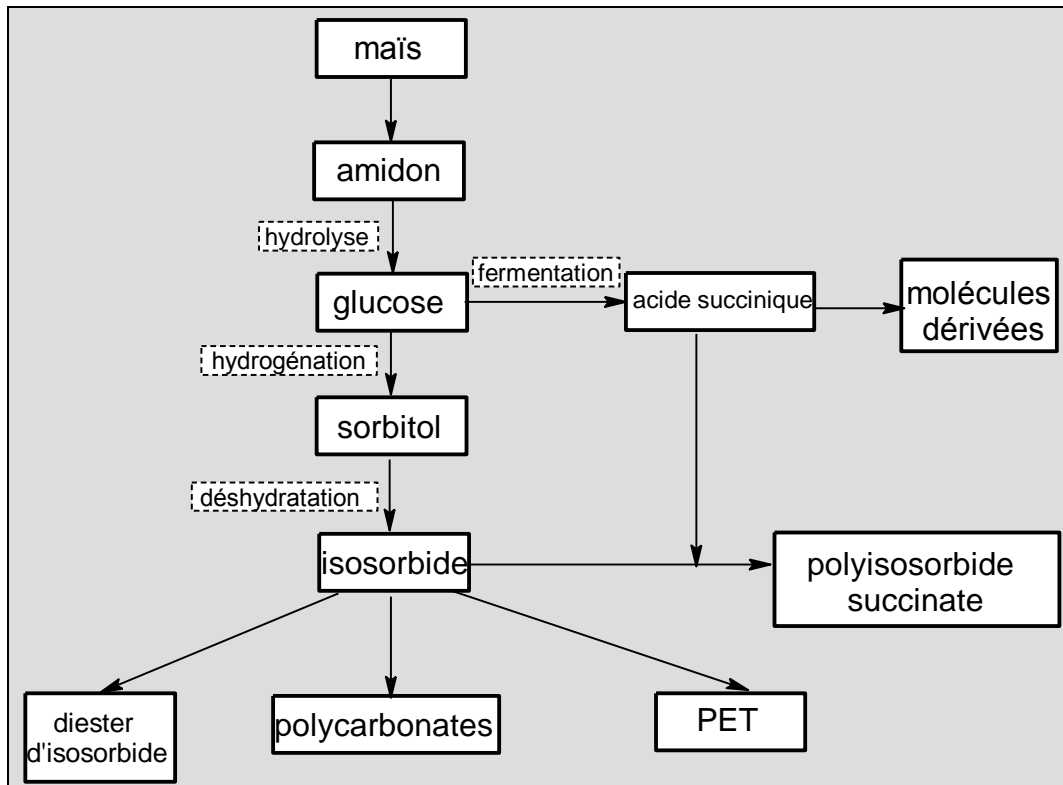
maïs

amidon

hydrolyse

glucose

fermentation

acide succinique

molécules dérivées

hydrogénation

sorbitol

déshydratation

isosorbide

polyisosorbide succinate

diester d'isosorbide

polycarbonates

PET